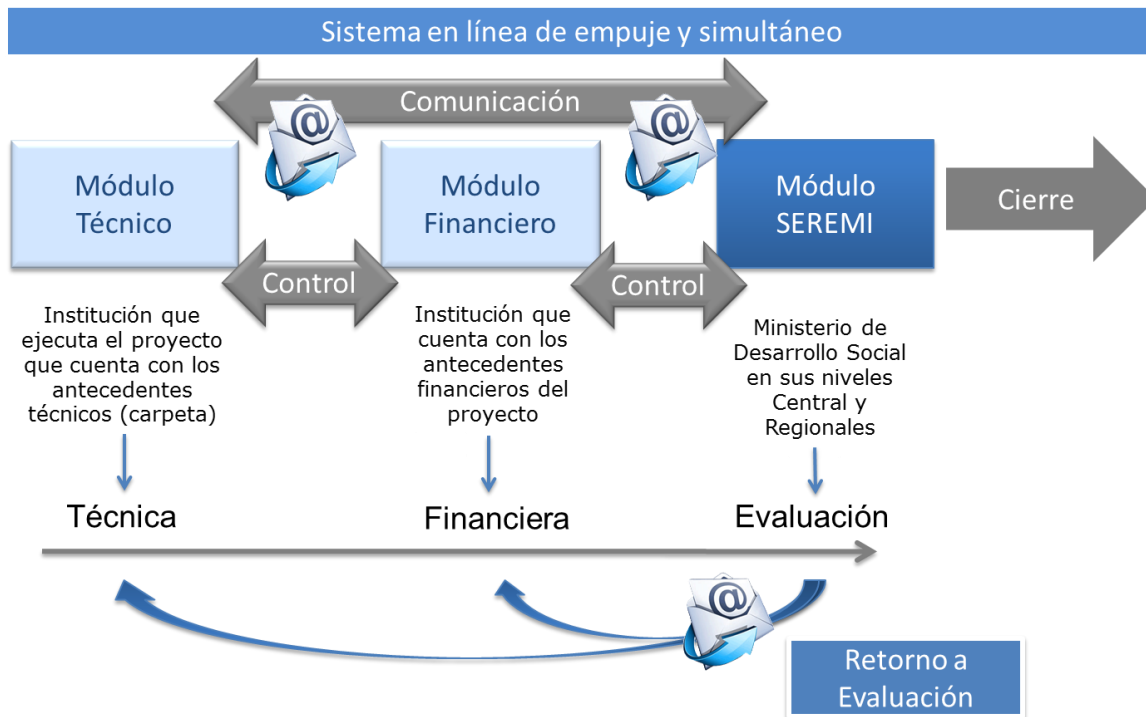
Sistema en línea de empuje y simultáneo

Comunicación

Módulo Técnico

Módulo Financiero

Módulo SEREMI

Cierre

Control

Control

Institución que ejecuta el proyecto que cuenta con los antecedentes técnicos (carpeta)

Institución que cuenta con los antecedentes financieros del proyecto

Ministerio de Desarrollo Social en sus niveles Central y Regionales

Técnica

Financiera

Evaluación

Retorno a Evaluación